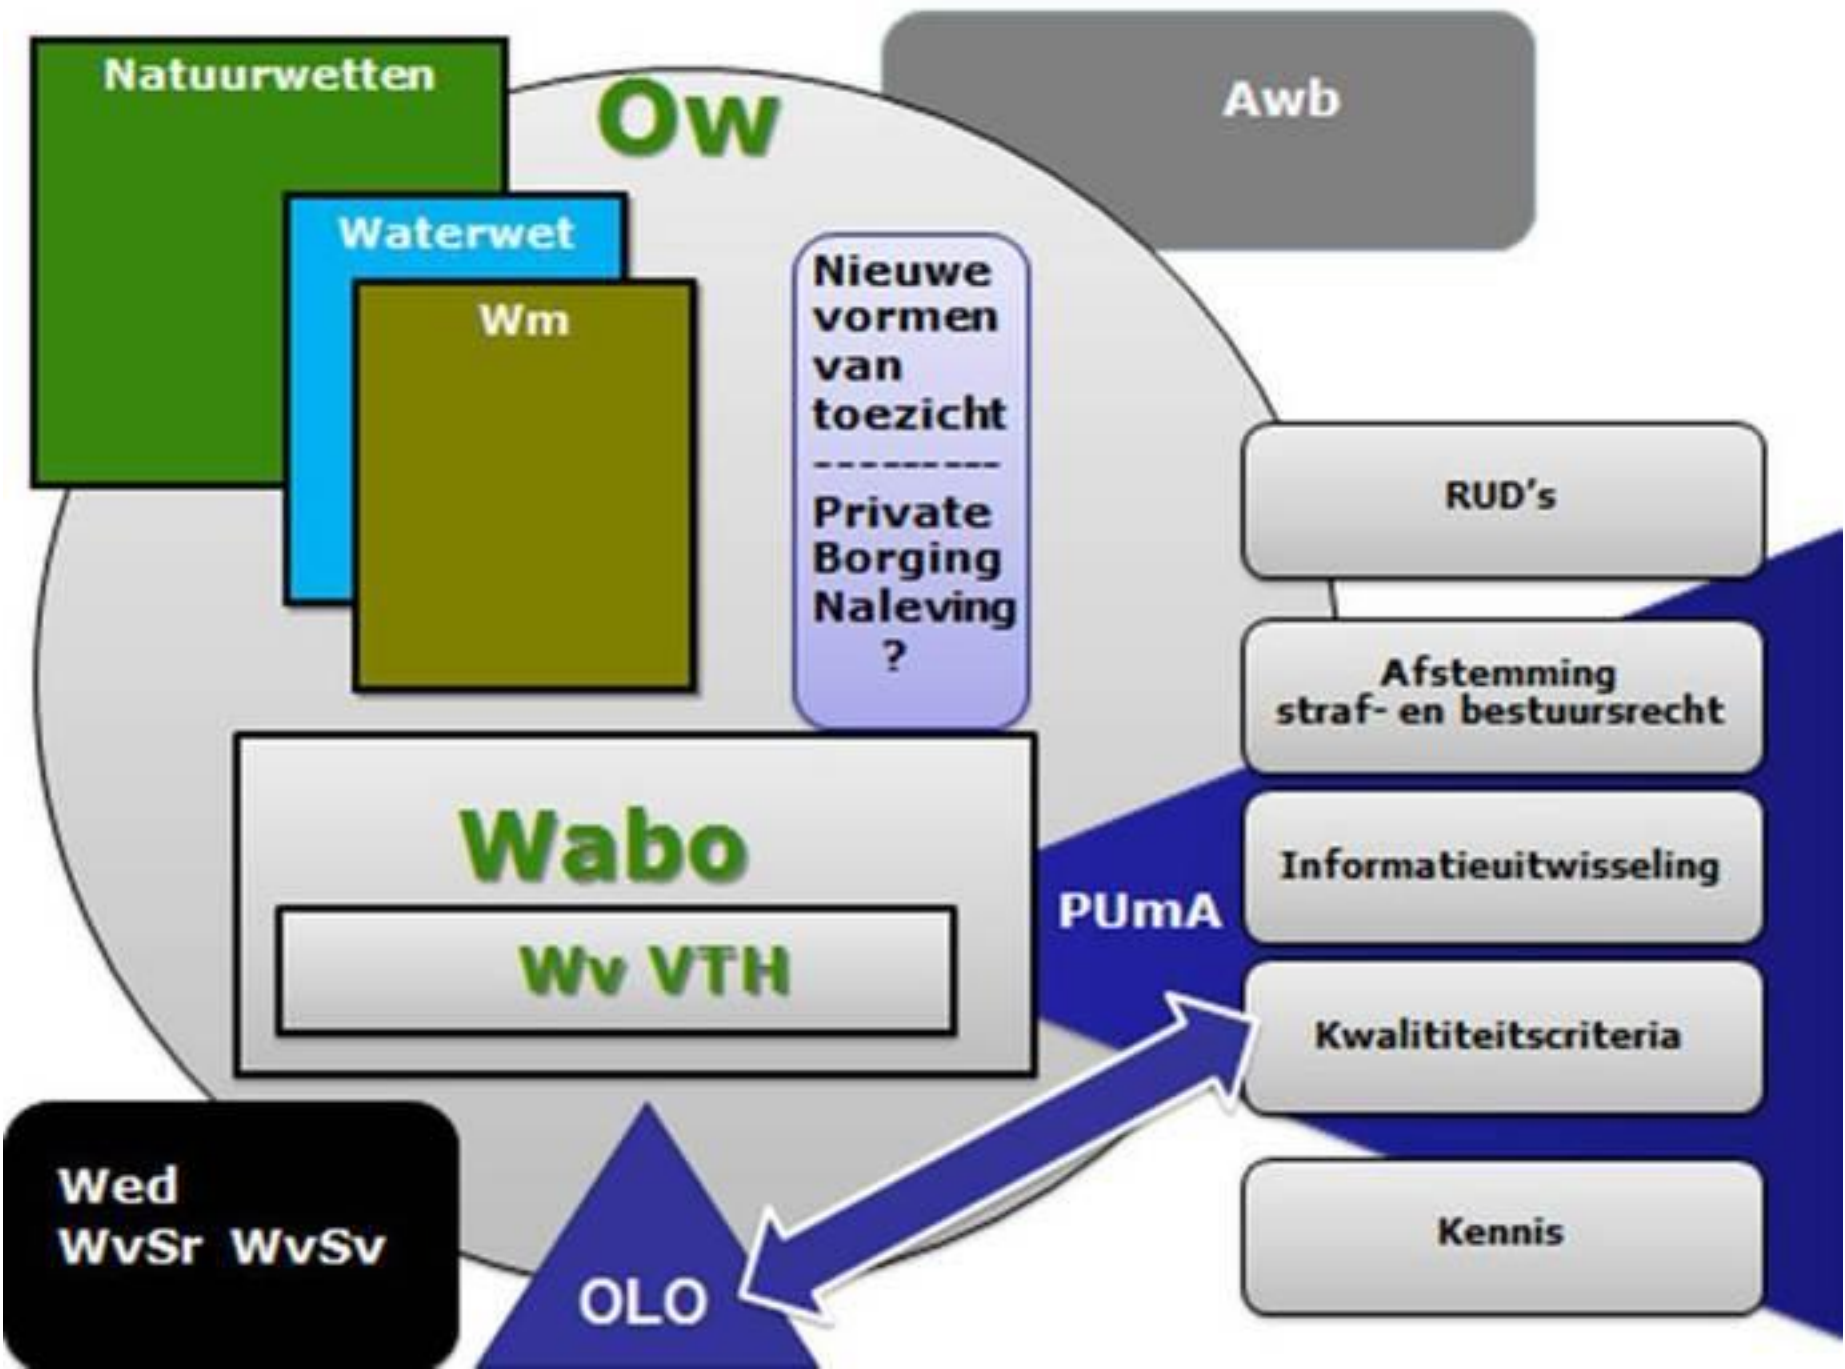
Natuurwetten

Ow

Awb

Waterwet

Wm

Nieuwe vormen van toezicht
---------
Private Borging Naleving
?

RUD's

Afstemming straf- en bestuursrecht

Wabo

Wv VTH

PUmA

Informatieuitwisseling

Kwalititeitscriteria

Kennis

Wed
WvSr WvSv

OLO